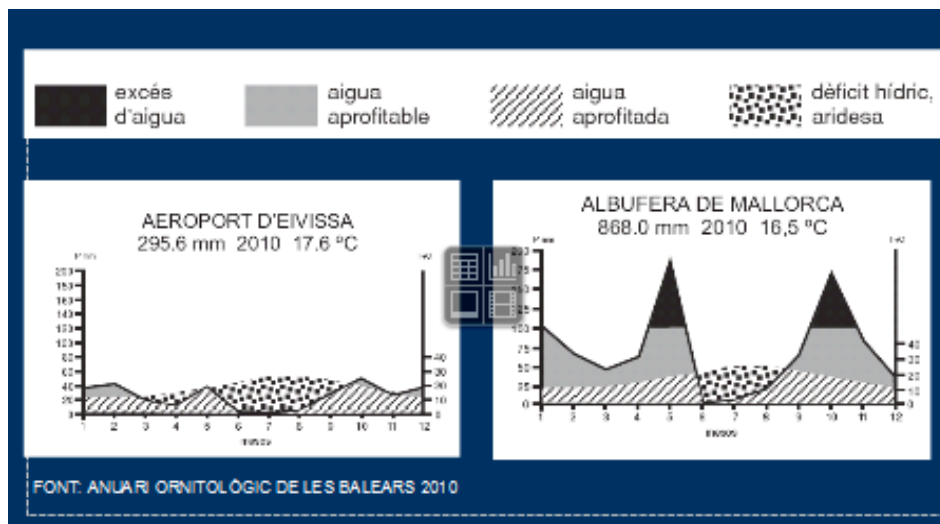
excés d'aigua

aigua aprofitable

aigua aprofitada

dèficit hídric, aridesa

AEROPORT D'EIVISSA
295.6 mm 2010 17.6 ºC

P mm

T ºC

200
190
180
170
160
150
140
130
120
110
100
90
80
70
60
50
40
30
20
10
0

40
30
20
10
0

1 2 3 4 5 6 7 8 9 10 11 12
mesos

ALBUFERA DE MALLORCA
868.0 mm 2010 16,5 ºC

P mm

T ºC

200
175
150
125
100
75
50
25
0

40
30
20
10
0

1 2 3 4 5 6 7 8 9 10 11 12
mesos

FONT: ANUARI ORNITOLÒGIC DE LES BALEARS 2010